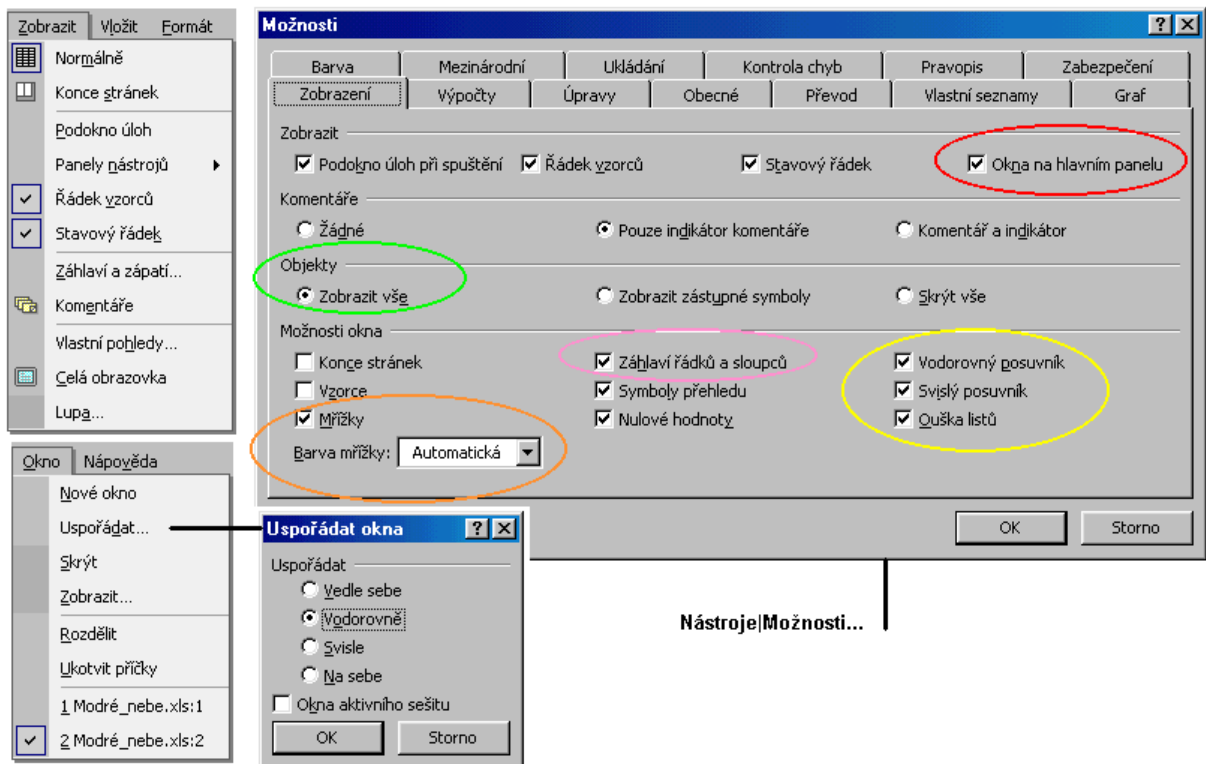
Zobrazit Vložit Formát

Normálně
Konce stránek
Podokno úloh
Panely nástrojů
Řádek vzorců
Stavový řádek
Záhlaví a zápatí...
Komentáře
Vlastní pohledy...
Celá obrazovka
Lupa...

Okno Nápověda

Nové okno
Uspořádat...
Skrýt
Zobrazit...
Rozdělit
Ukotvit příčky
1 Modré_nebe.xls:1
2 Modré_nebe.xls:2

Možnosti

Barva | Mezinárodní | Ukládání | Kontrola chyb | Pravopis | Zabezpečení
Zobrazení | Výpočty | Úpravy | Obecné | Převod | Vlastní seznamy | Graf

Zobrazit
Podokno úloh při spuštění
Řádek vzorců
Stavový řádek
Okna na hlavním panelu

Komentáře
Žádné
Pouze indikátor komentáře
Komentář a indikátor

Objekty
Zobrazit vše
Zobrazit zástupné symboly
Skrýt vše

Možnosti okna
Konce stránek
Vzorce
Mřížky
Barva mřížky: Automatická
Záhlaví řádků a sloupců
Symboly přehledu
Nulové hodnoty
Vodorovný posuvník
Svislý posuvník
Ouška listů

OK
Storno

Uspořádat okna

Uspořádat
Vedle sebe
Vodorovně
Svisle
Na sebe
Okna aktivního sešitu
OK
Storno

Nástroje|Možnosti...